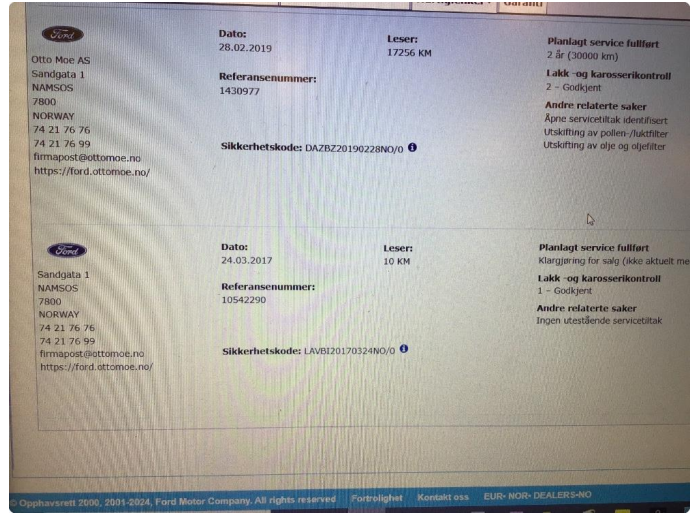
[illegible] Garanti

Ford

Otto Moe AS
Sandgata 1
NAMSOS
7800
NORWAY
74 21 76 76
74 21 76 99
firmapost@ottomoe.no
https://ford.ottomoe.no/

Dato:
28.02.2019

Leser:
17256 KM

Referansenummer:
1430977

Sikkerhetskode: DAZBZ20190228NO/0

Planlagt service fullført
2 år (30000 km)

Lakk -og karosserikontroll
2 - Godkjent

Andre relaterte saker
Åpne servicetiltak identifisert
Utskifting av pollen-/luktfilter
Utskifting av olje og oljefilter

Ford

Sandgata 1
NAMSOS
7800
NORWAY
74 21 76 76
74 21 76 99
firmapost@ottomoe.no
https://ford.ottomoe.no/

Dato:
24.03.2017

Leser:
10 KM

Referansenummer:
10542290

Sikkerhetskode: LAVBI20170324NO/0

Planlagt service fullført
Klargjøring for salg (ikke aktuelt me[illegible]

Lakk -og karosserikontroll
1 - Godkjent

Andre relaterte saker
Ingen utestående servicetiltak

© Opphavsrett 2000, 2001-2024, Ford Motor Company. All rights reserved   Fortrolighet   Kontakt oss   EUR- NOR- DEALERS-NO